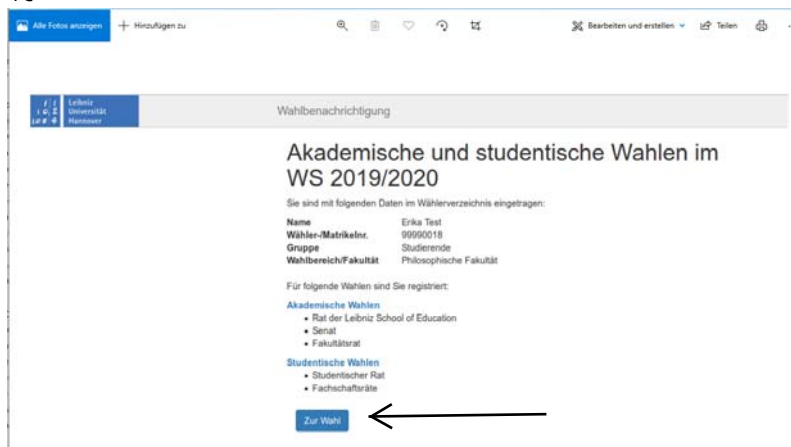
Alle Fotos anzeigen + Hinzufügen zu

Bearbeiten und erstellen Teilen

Leibniz Universität Hannover

Wahlbenachrichtigung

Akademische und studentische Wahlen im WS 2019/2020

Sie sind mit folgenden Daten im Wählerverzeichnis eingetragen:

| | |
|---|---|
| **Name** | Erika Test |
| **Wähler-/Matrikelnr.** | 99990018 |
| **Gruppe** | Studierende |
| **Wahlbereich/Fakultät** | Philosophische Fakultät |

Für folgende Wahlen sind Sie registriert:

**Akademische Wahlen**
- Rat der Leibniz School of Education
- Senat
- Fakultätsrat

**Studentische Wahlen**
- Studentischer Rat
- Fachschaftsräte

Zur Wahl